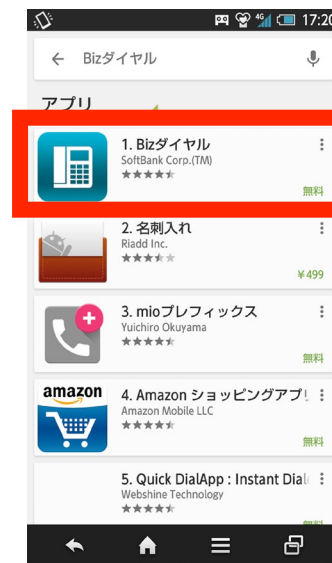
4G 17:20

Bizダイヤル

アプリ

1. Bizダイヤル
SoftBank Corp.(TM)
無料

2. 名刺入れ
Riadd Inc.
¥499

3. mioプレフィックス
Yuichiro Okuyama
無料

amazon
4. Amazon ショッピングアプリ
Amazon Mobile LLC
無料

5. Quick DialApp : Instant Dial
Webshine Technology